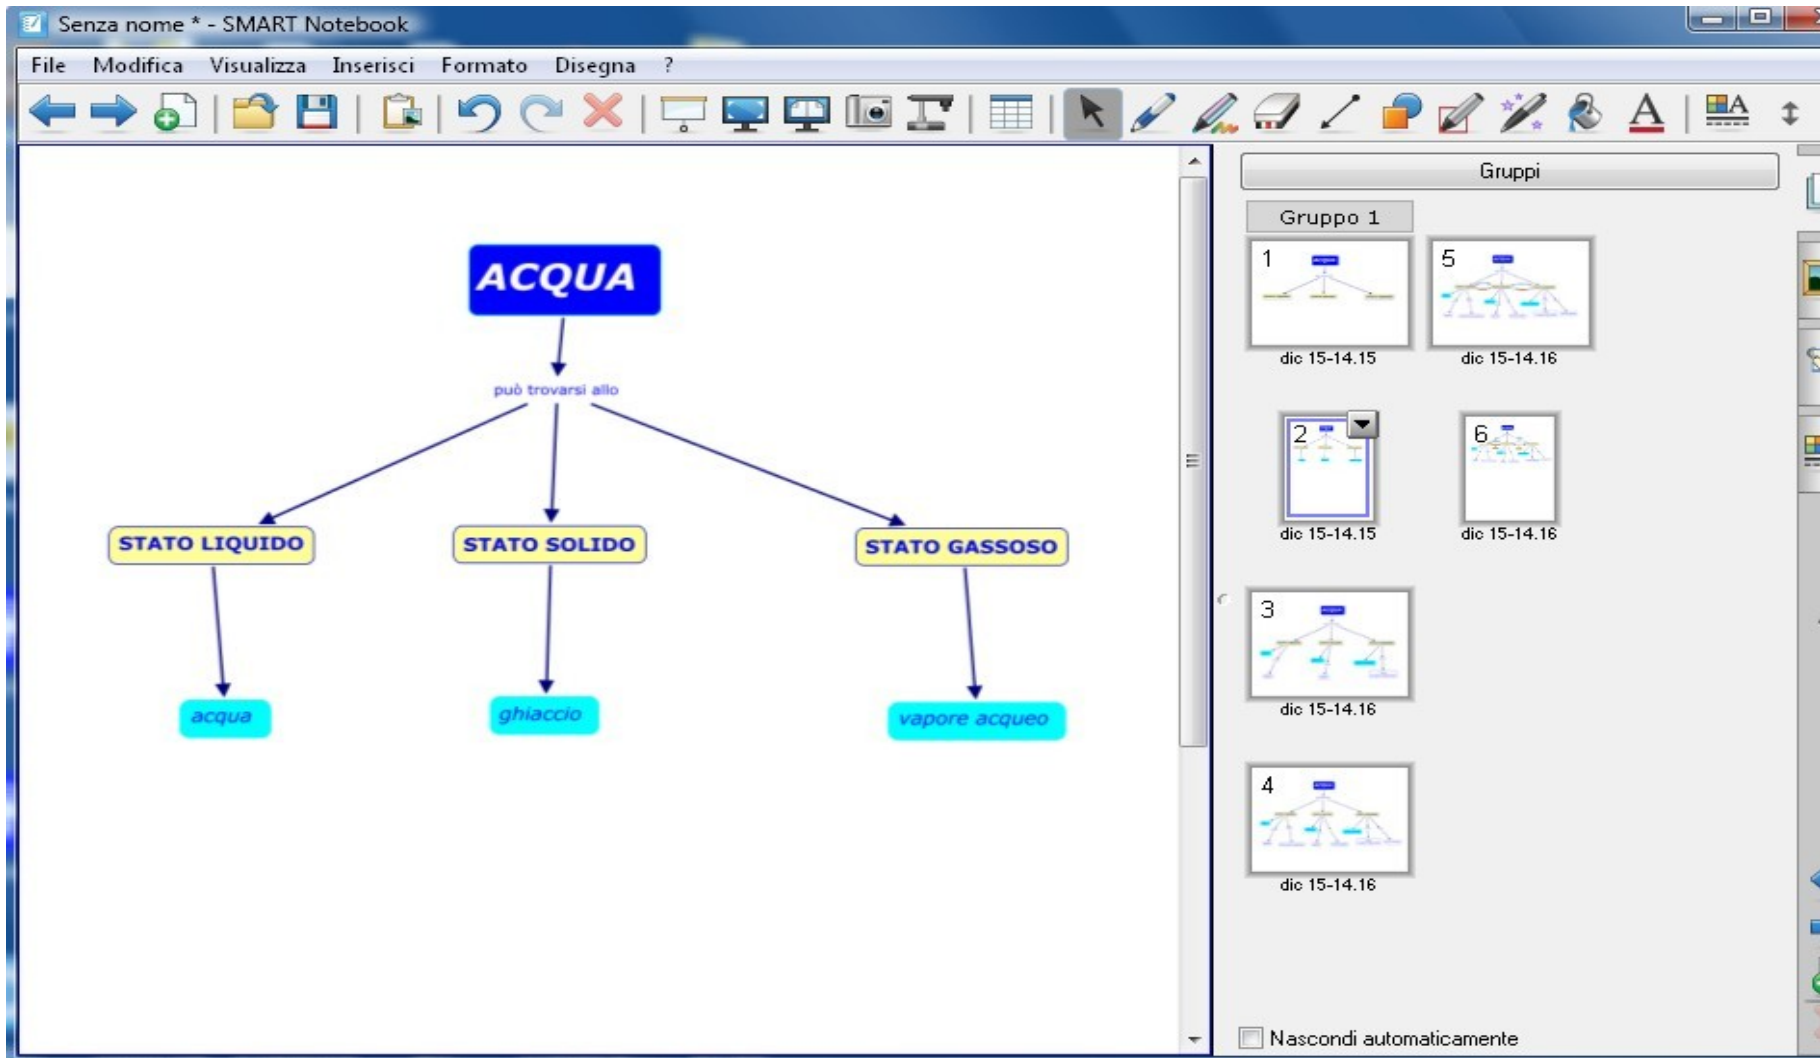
Senza nome * - SMART Notebook

File Modifica Visualizza Inserisci Formato Disegna ?

ACQUA

può trovarsi allo

STATO LIQUIDO

STATO SOLIDO

STATO GASSOSO

acqua

ghiaccio

vapore acqueo

Gruppi

Gruppo 1

1
dic 15-14.15

5
dic 15-14.16

2
dic 15-14.15

6
dic 15-14.16

3
dic 15-14.16

4
dic 15-14.16

Nascondi automaticamente